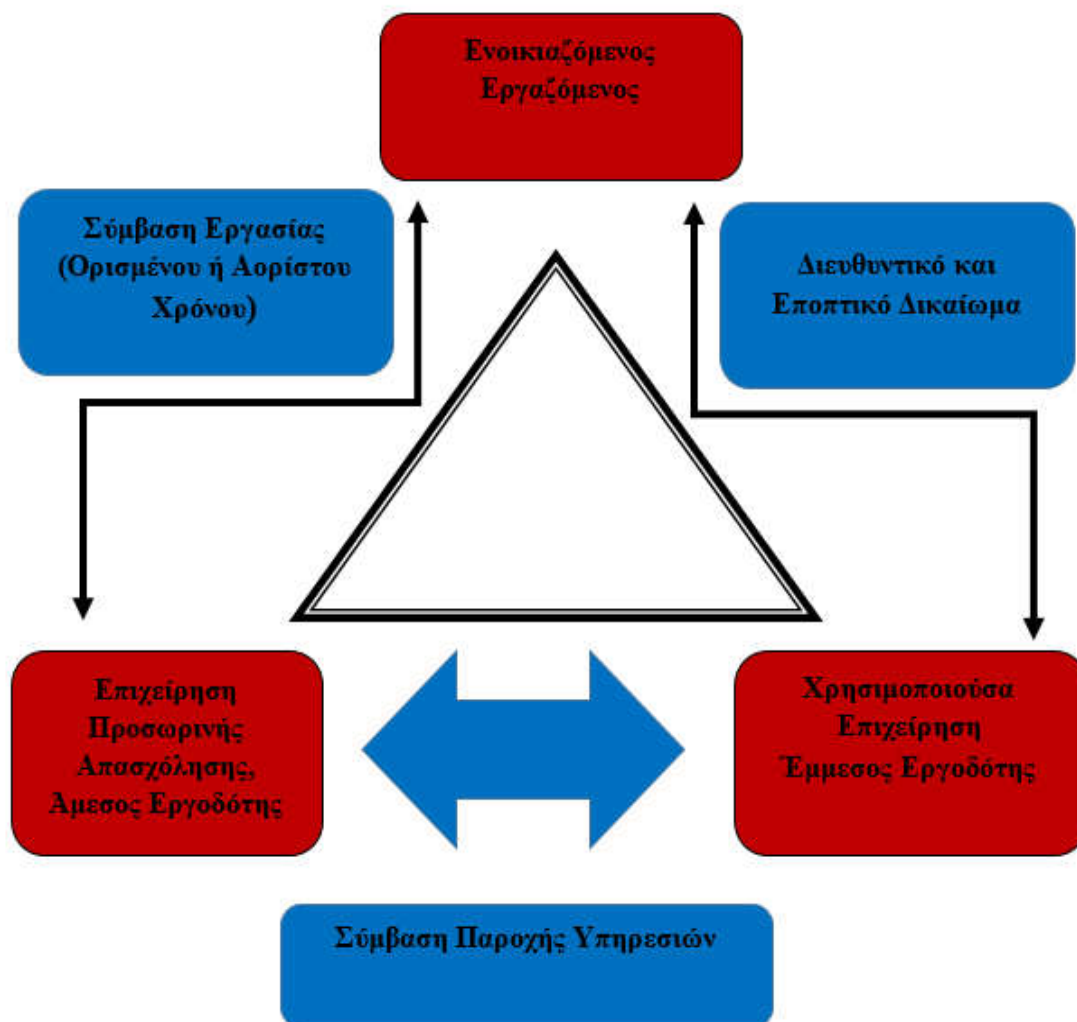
Ενοικιαζόμενος Εργαζόμενος

Σύμβαση Εργασίας (Ορισμένου ή Αορίστου Χρόνου)

Διευθυντικό και Εποπτικό Δικαίωμα

Επιχείρηση Προσωρινής Απασχόλησης, Αμεσος Εργοδότης

Χρησιμοποιούσα Επιχείρηση Έμμεσος Εργοδότης

Σύμβαση Παροχής Υπηρεσιών